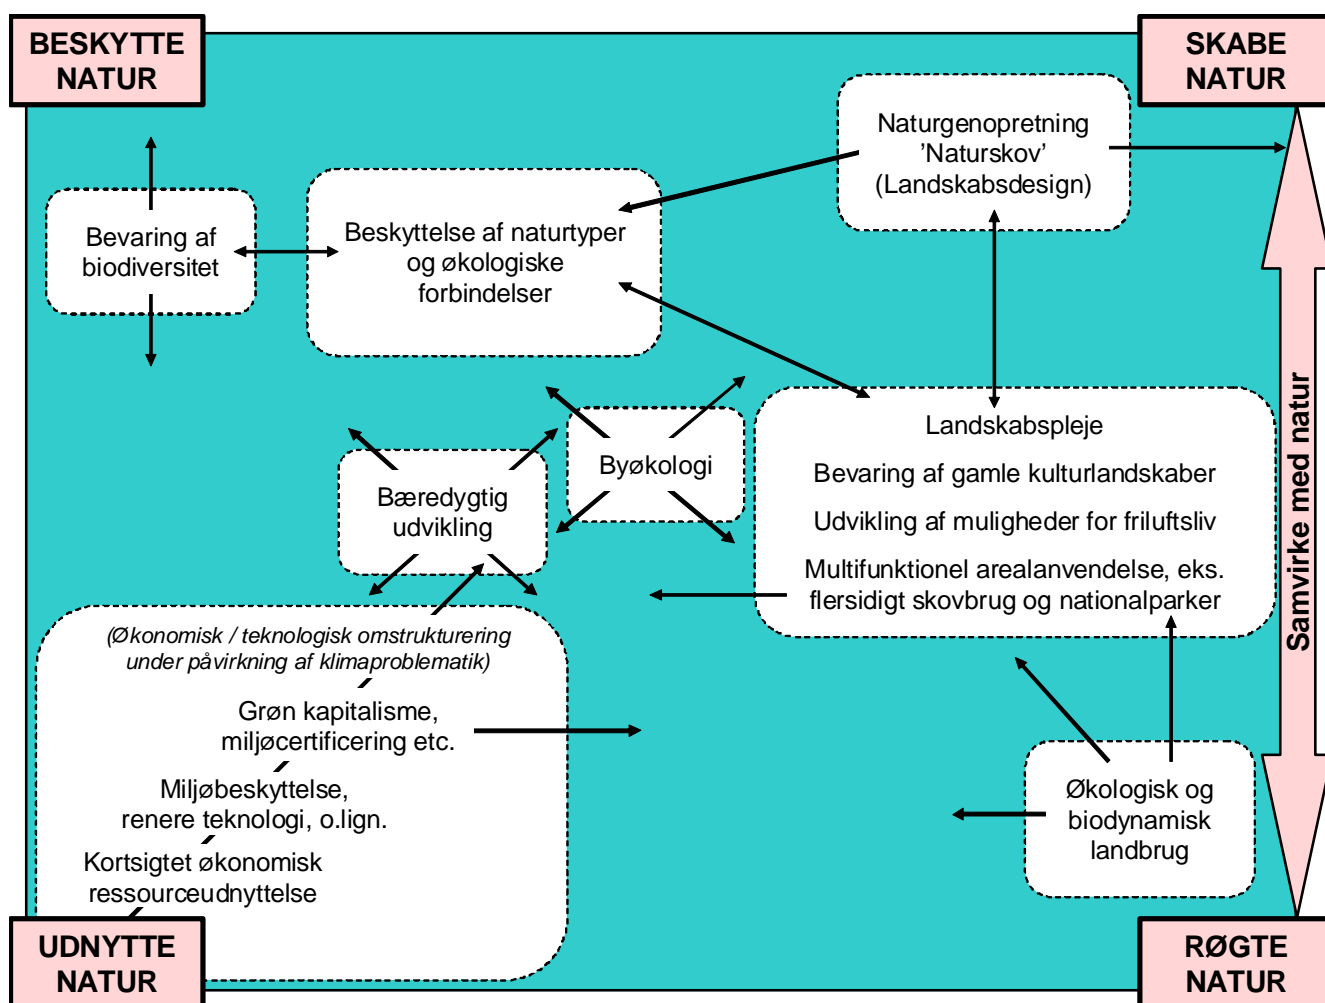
BESKYTTE NATUR

SKABE NATUR

Naturgenopretning
'Naturskov'
(Landskabsdesign)

Bevaring af biodiversitet

Beskyttelse af naturtyper og økologiske forbindelser

Byøkologi

Bæredygtig udvikling

Landskabspleje

Bevaring af gamle kulturlandskaber

Udvikling af muligheder for friluftsliv

Multifunktionel arealanvendelse, eks. flersidigt skovbrug og nationalparker

Samvirke med natur

(Økonomisk / teknologisk omstrukturering under påvirkning af klimaproblematik)

Grøn kapitalisme, miljøcertificering etc.

Miljøbeskyttelse, renere teknologi, o.lign.

Kortsigtet økonomisk ressourceudnyttelse

Økologisk og biodynamisk landbrug

UDNYTTE NATUR

RØGTE NATUR